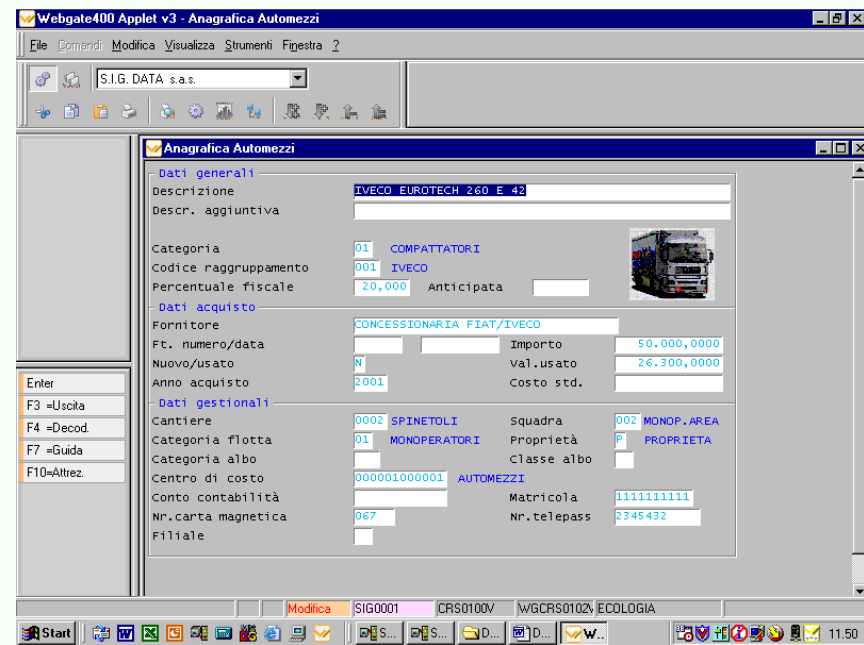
Webgate400 Applet v3 - Anagrafica Automezzi

File Comandi Modifica Visualizza Strumenti Finestra ?

S.I.G. DATA s.a.s.

Anagrafica Automezzi

Dati generali
Descrizione IVECO EUROTECH 260 E 42
Descr. aggiuntiva

Categoria 01 COMPATTATORI
Codice raggruppamento 001 IVECO
Percentuale fiscale 20,000 Anticipata

Dati acquisto
Fornitore CONCESSIONARIA FIAT/IVECO
Ft. numero/data Importo 50.000,0000
Nuovo/usato N Val.usato 26.300,0000
Anno acquisto 2001 Costo std.

Dati gestionali
Cantiere 0002 SPINETOLI Squadra 002 MONOP.AREA
Categoria flotta 01 MONOPERATORI Proprietà P PROPRIETA
Categoria albo Classe albo
Centro di costo 000001000001 AUTOMEZZI
Conto contabilità Matricola 1111111111
Nr.carta magnetica 067 Nr.telepass 2345432
Filiale

Enter
F3 =Uscita
F4 =Decod.
F7 =Guida
F10=Attrez.

Modifica SIG0001 CRS0100V WGCRS0102V ECOLOGIA

Start S... S... D... D... W... 11.50